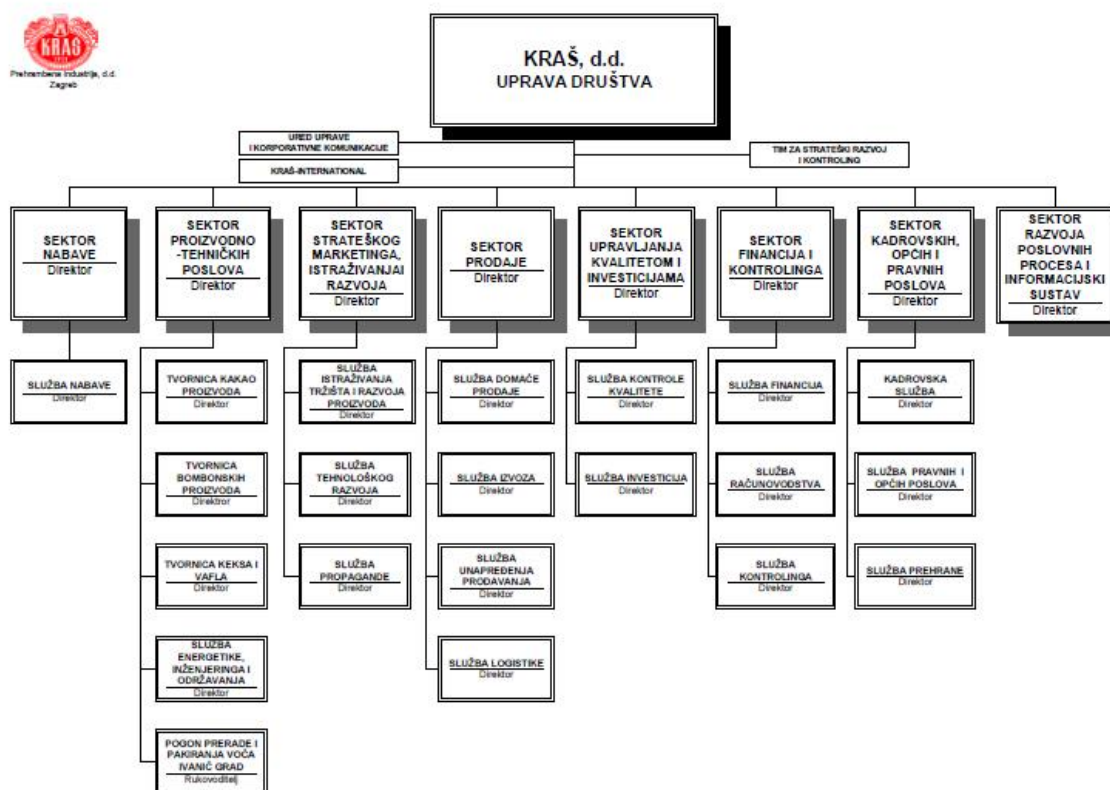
KRAŠ

Prehrambena industrija, d.d. Zagreb

KRAŠ, d.d.
UPRAVA DRUŠTVA

URED UPRAVE I KORPORATIVNE KOMUNIKACIJE

KRAŠ-INTERNATIONAL

TIM ZA STRATEŠKI RAZVOJ I KONTROLING

SEKTOR NABAVE
Direktor

SLUŽBA NABAVE
Direktor

SEKTOR PROIZVODNO -TEHNIČKIH POSLOVA
Direktor

TVORNICA KAKAO PROIZVODA
Direktor

TVORNICA BOMBONSKIH PROIZVODA
Direktor

TVORNICA KEKSA I VAFLA
Direktor

SLUŽBA ENERGETIKE, INŽENJERINGA I ODRŽAVANJA
Direktor

POGON PRERADE I PAKIRANJA VOĆA IVANIĆ GRAD
Rukovoditelj

SEKTOR STRATEŠKOG MARKETINGA, ISTRAŽIVANJAI RAZVOJA
Direktor

SLUŽBA ISTRAŽIVANJA TRŽIŠTA I RAZVOJA PROIZVODA
Direktor

SLUŽBA TEHNOLOŠKOG RAZVOJA
Direktor

SLUŽBA PROPAGANDE
Direktor

SEKTOR PRODAJE
Direktor

SLUŽBA DOMAĆE PRODAJE
Direktor

SLUŽBA IZVOZA
Direktor

SLUŽBA UNAPREĐENJA PRODAVANJA
Direktor

SLUŽBA LOGISTIKE
Direktor

SEKTOR UPRAVLJANJA KVALITETOM I INVESTICIJAMA
Direktor

SLUŽBA KONTROLE KVALITETE
Direktor

SLUŽBA INVESTICIJA
Direktor

SEKTOR FINANCIJA I KONTROLINGA
Direktor

SLUŽBA FINANCIJA
Direktor

SLUŽBA RAČUNOVODSTVA
Direktor

SLUŽBA KONTROLINGA
Direktor

SEKTOR KADROVSKIH, OPĆIH I PRAVNIH POSLOVA
Direktor

KADROVSKA SLUŽBA
Direktor

SLUŽBA PRAVNIH I OPĆIH POSLOVA
Direktor

SLUŽBA PREHRANE
Direktor

SEKTOR RAZVOJA POSLOVNIH PROCESA I INFORMACIJSKI SUSTAV
Direktor